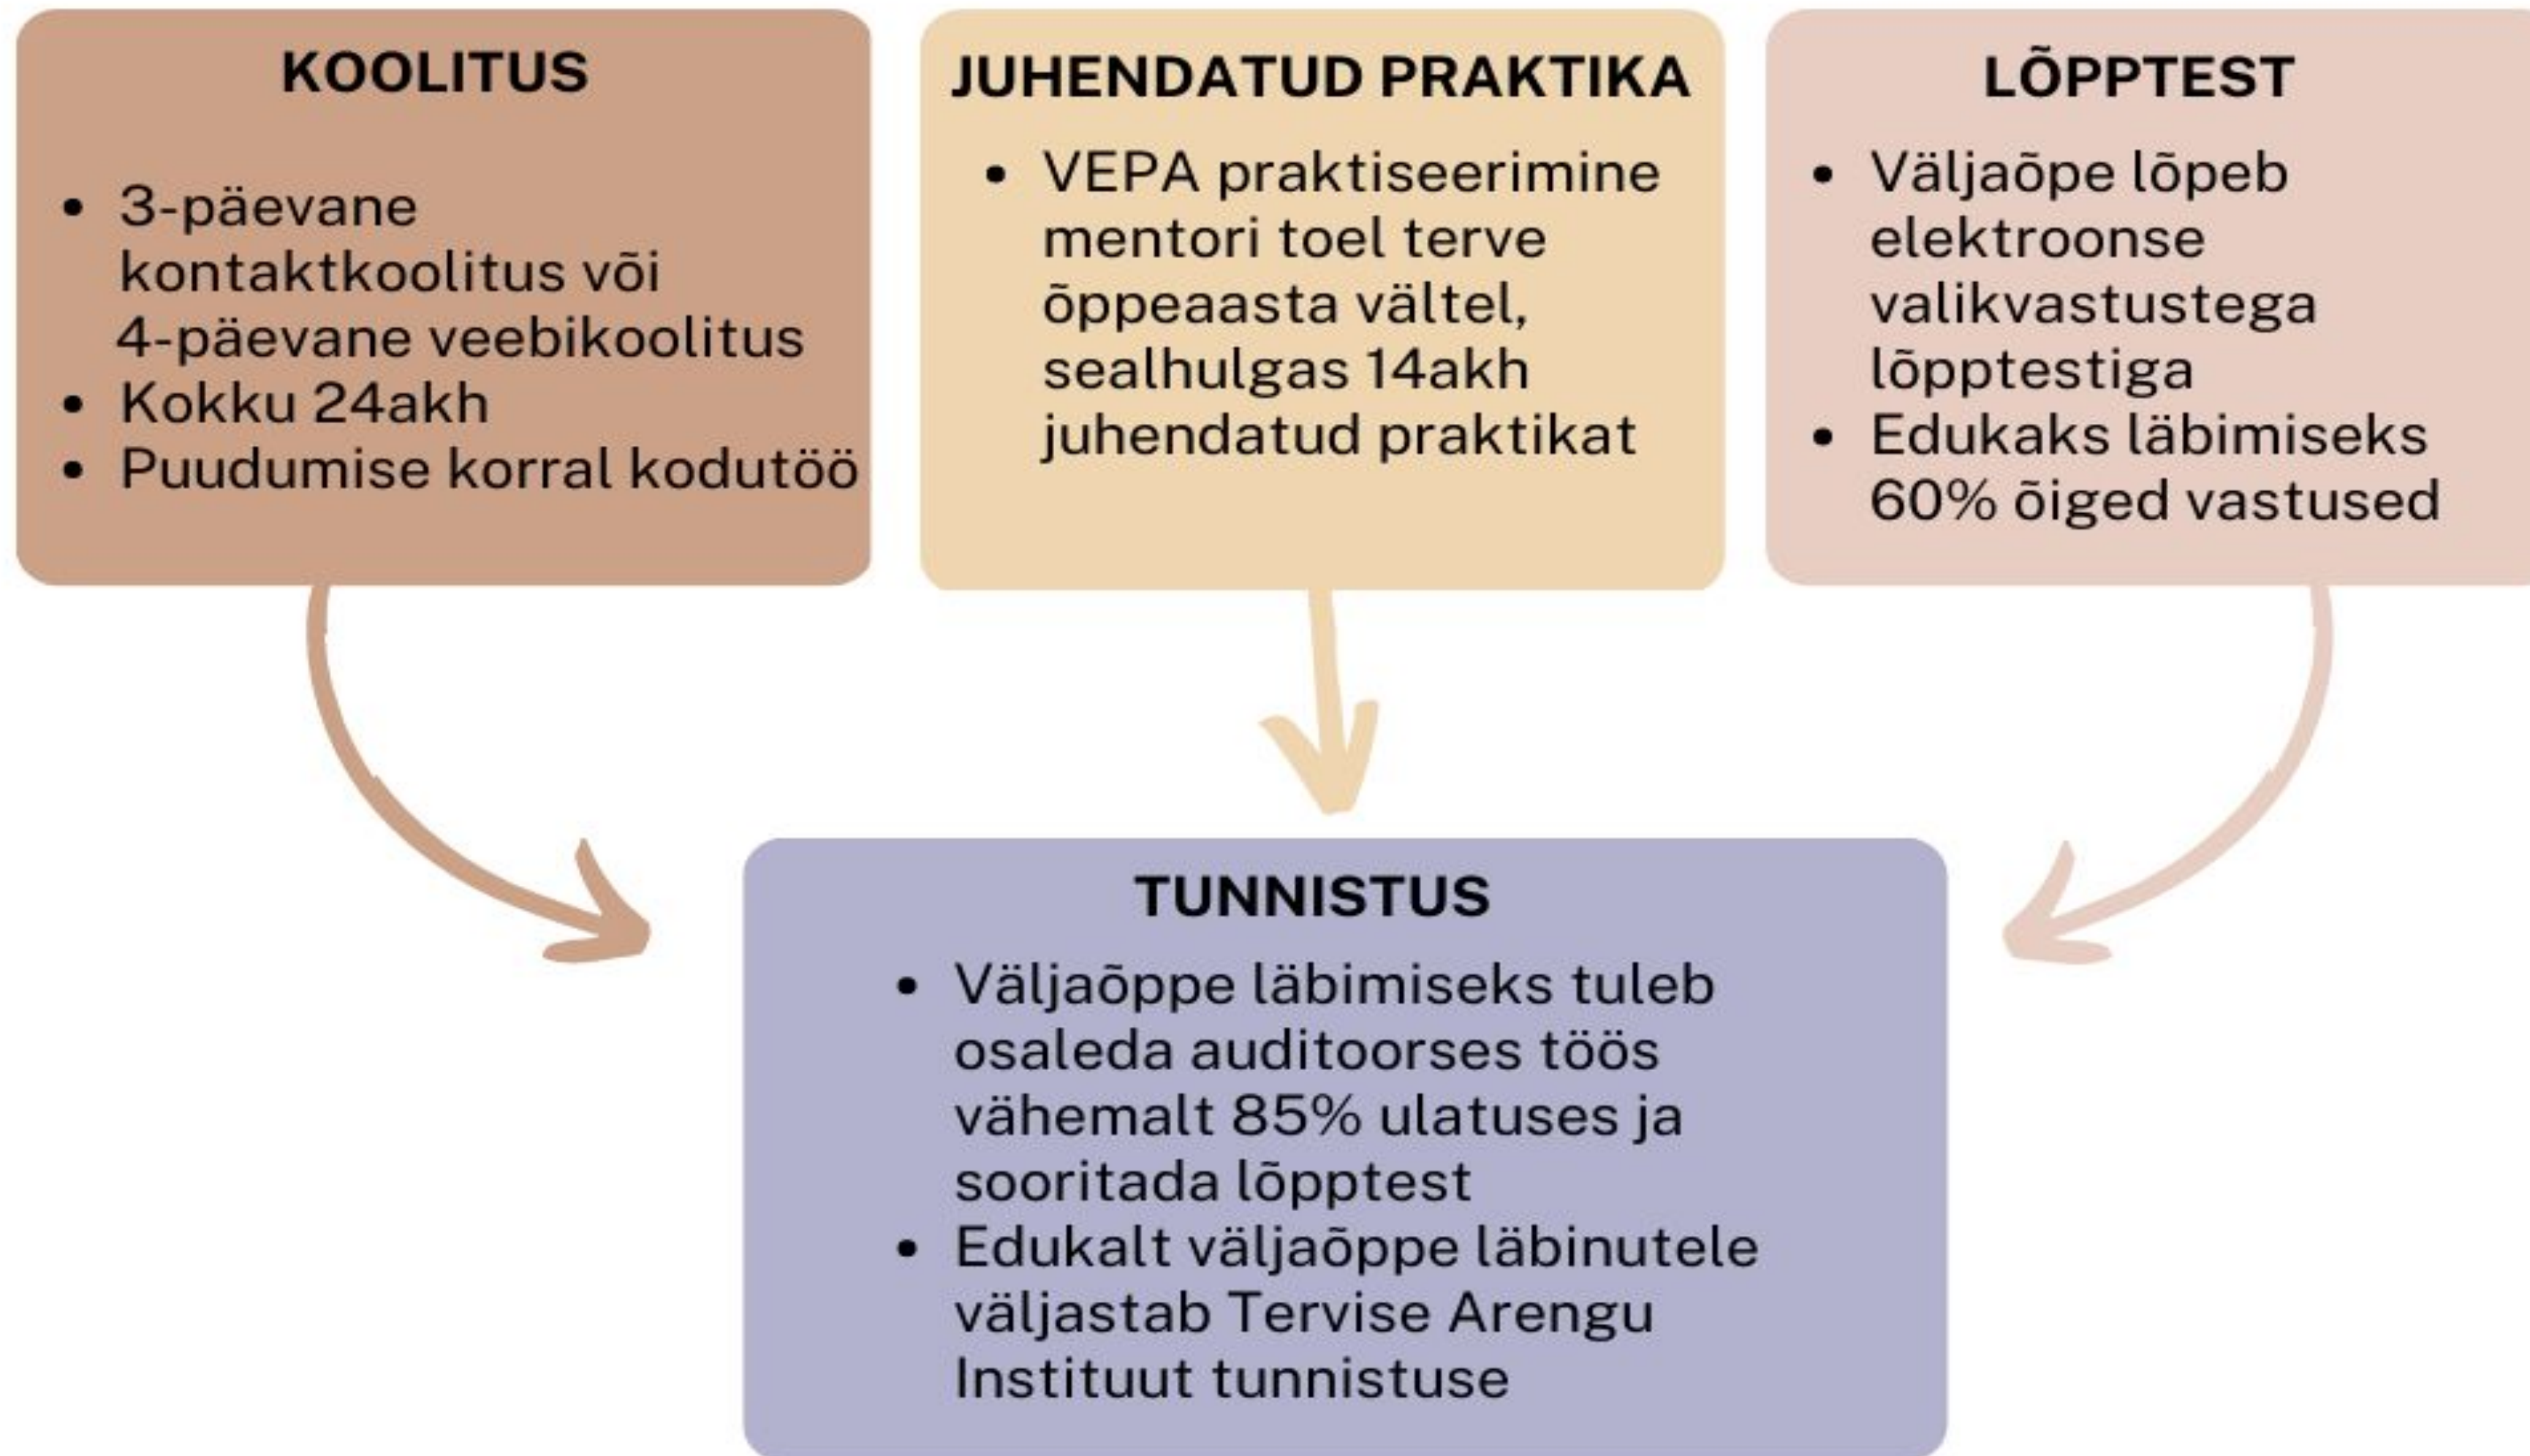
KOOLITUS

- 3-päevane kontaktkoolitus või 4-päevane veebikoolitus
- Kokku 24akh
- Puudumise korral kodutöö

JUHENDATUD PRAKTIKA

- VEPA praktiseerimine mentori toel terve õppeaasta vältel, sealhulgas 14akh juhendatud praktikat

LÕPPTEST

- Väljaõpe lõpeb elektroonse valikvastustega lõpptestiga
- Edukaks läbimiseks 60% õiged vastused

TUNNISTUS

- Väljaõppe läbimiseks tuleb osaleda auditoorses töös vähemalt 85% ulatuses ja sooritada lõpptest
- Edukalt väljaõppe läbinutele väljastab Tervise Arengu Instituut tunnistuse